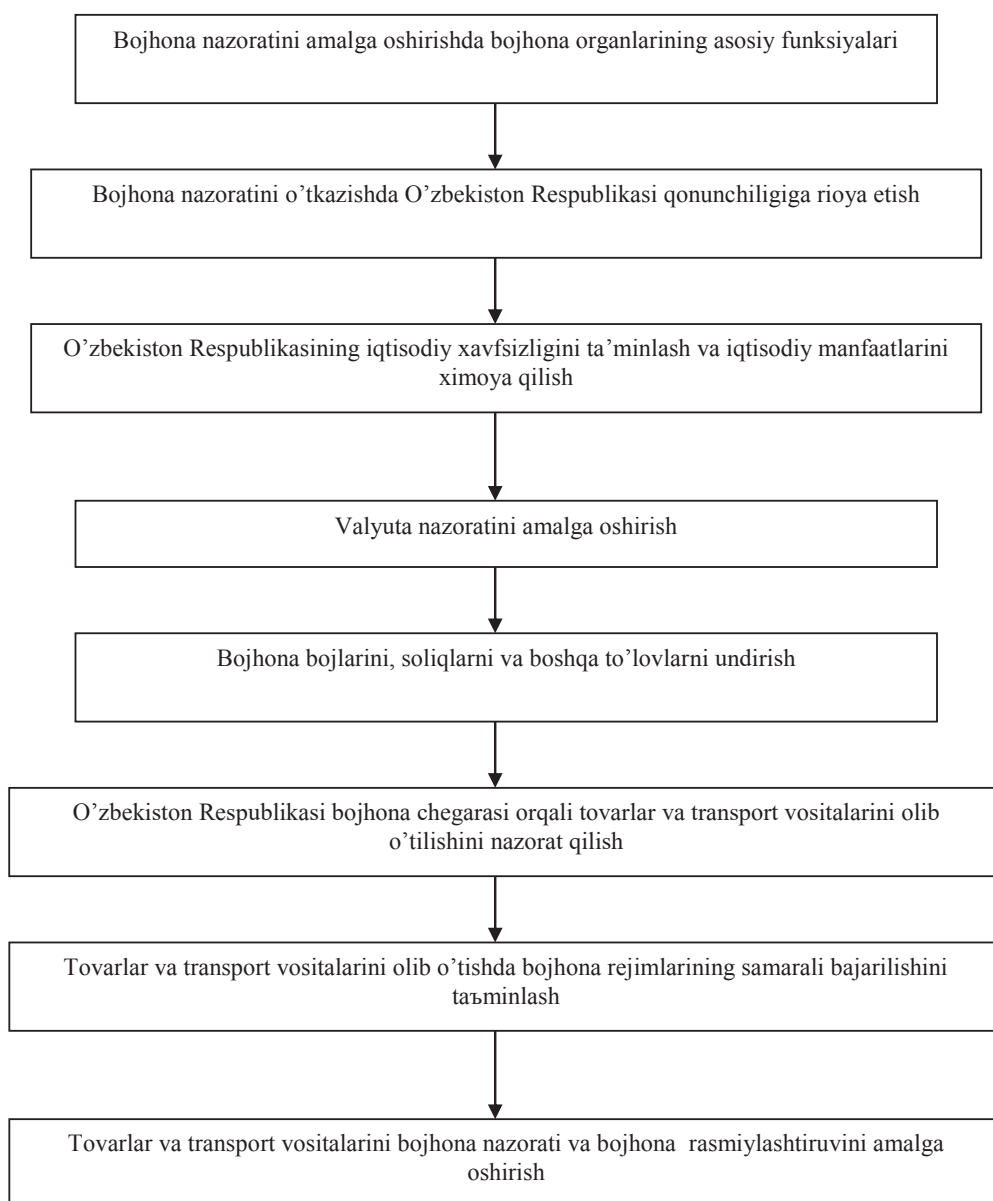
Bojhona nazoratini amalga oshirishda bojhona organlarining asosiy funksiyalari

Bojhona nazoratini o'tkazishda O'zbekiston Respublikasi qonunchiligiga rioya etish

O'zbekiston Respublikasining iqtisodiy xavfsizligini ta'minlash va iqtisodiy manfaatlarini ximoya qilish

Valyuta nazoratini amalga oshirish

Bojhona bojlarini, soliqlarni va boshqa to'lovlarni undirish

O'zbekiston Respublikasi bojhona chegarasi orqali tovarlar va transport vositalarini olib o'tilishini nazorat qilish

Tovarlar va transport vositalarini olib o'tishda bojhona rejimlarining samarali bajarilishini taъminlash

Tovarlar va transport vositalarini bojhona nazorati va bojhona rasmiylashtiruvini amalga oshirish